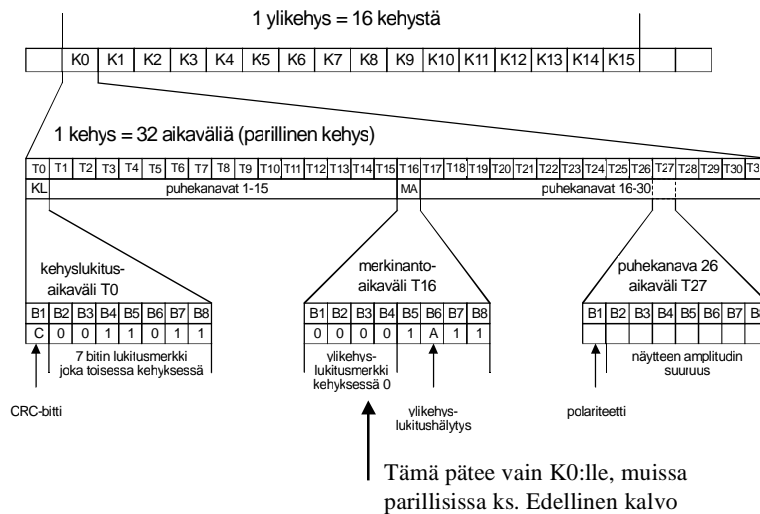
1 ylikehys = 16 kehystä

| | K0 | K1 | K2 | K3 | K4 | K5 | K6 | K7 | K8 | K9 | K10 | K11 | K12 | K13 | K14 | K15 | | |
|---|---|---|---|---|---|---|---|---|---|---|---|---|---|---|---|---|---|---|

1 kehys = 32 aikaväliä (parillinen kehys)

T0 T1 T2 T3 T4 T5 T6 T7 T8 T9 T10 T11 T12 T13 T14 T15 T16 T17 T18 T19 T20 T21 T22 T23 T24 T25 T26 T27 T28 T29 T30 T3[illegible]

KL puhekanavat 1-15 MA puhekanavat 16-30

kehyslukitus-aikaväli T0

| B1 | B2 | B3 | B4 | B5 | B6 | B7 | B8 |
|---|---|---|---|---|---|---|---|
| C | 0 | 0 | 1 | 1 | 0 | 1 | 1 |

7 bitin lukitusmerkki joka toisessa kehyksessä

CRC-bitti

merkinanto-aikaväli T16

| B1 | B2 | B3 | B4 | B5 | B6 | B7 | B8 |
|---|---|---|---|---|---|---|---|
| 0 | 0 | 0 | 0 | 1 | A | 1 | 1 |

ylikehys-lukitusmerkki kehyksessä 0

ylikehys-lukitushälytys

puhekanava 26 aikaväli T27

| B1 | B2 | B3 | B4 | B5 | B6 | B7 | B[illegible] |
|---|---|---|---|---|---|---|---|

näytteen amplitudin suuruus

polariteetti

Tämä pätee vain K0:lle, muissa parillisissa ks. Edellinen kalvo